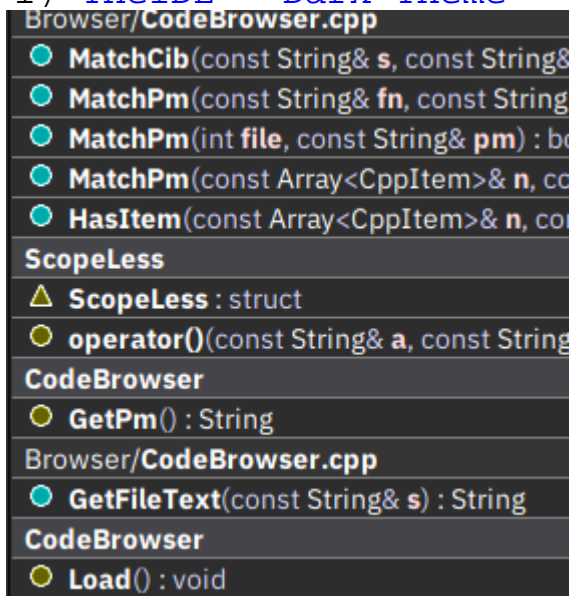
Browser/**CodeBrowser.cpp**

**MatchCib**(const String& **s**, const String&

**MatchPm**(const String& **fn**, const String

**MatchPm**(int **file**, const String& **pm**) : bo

**MatchPm**(const Array<CppItem>& **n**, co

**HasItem**(const Array<CppItem>& **n**, co

**ScopeLess**

**ScopeLess** : struct

**operator()**(const String& **a**, const String

**CodeBrowser**

**GetPm**() : String

Browser/**CodeBrowser.cpp**

**GetFileText**(const String& **s**) : String

**CodeBrowser**

**Load**() : void